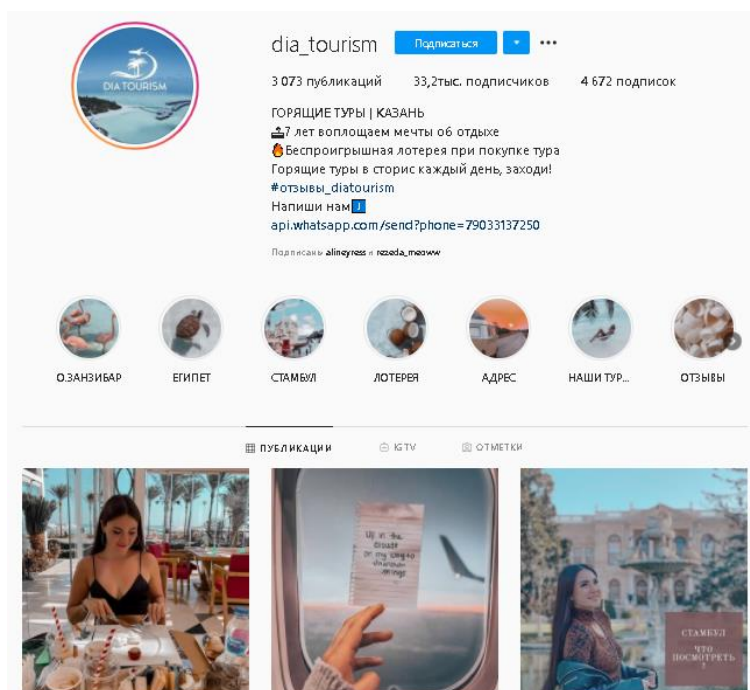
DIA TOURISM

dia_tourism Подписаться ▾ •••

3 073 публикаций 33,2тыс. подписчиков 4 672 подписок

ГОРЯЩИЕ ТУРЫ | КАЗАНЬ
🛳7 лет воплощаем мечты об отдыхе
🔥Беспроигрышная лотерея при покупке тура
Горящие туры в сторис каждый день, заходи!
#отзывы_diatourism
Напиши нам⤵️
api.whatsapp.com/send?phone=79033137250

Подписаны alineyress и rezeda_meoww

О.ЗАНЗИБАР ЕГИПЕТ СТАМБУЛ ЛОТЕРЕЯ АДРЕС НАШИ ТУР... ОТЗЫВЫ

ПУБЛИКАЦИИ IGTV ОТМЕТКИ

СТАМБУЛ ЧТО ПОСМОТРЕТЬ